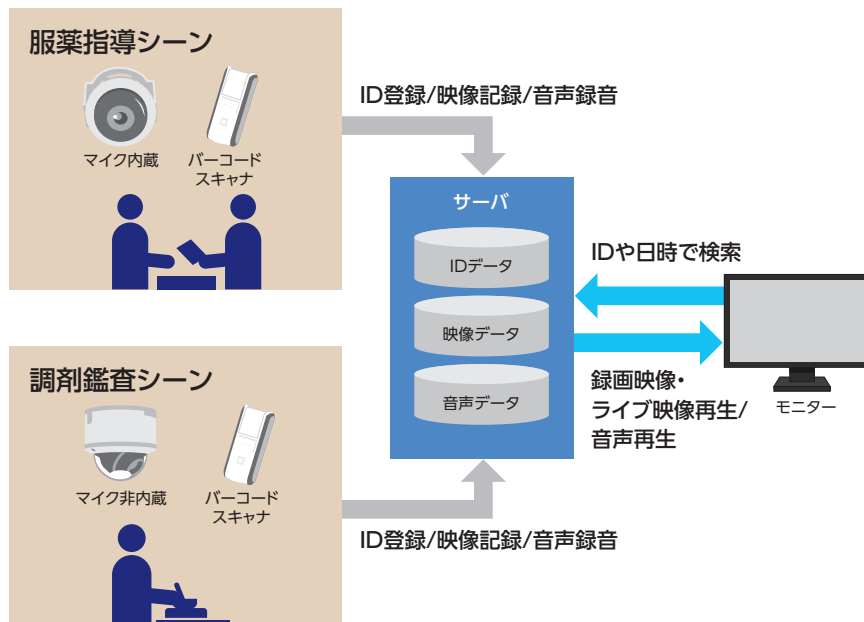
服薬指導シーン

マイク内蔵

バーコードスキャナ

ID登録/映像記録/音声録音

サーバ

IDデータ

映像データ

音声データ

IDや日時で検索

録画映像・ライブ映像再生/音声再生

モニター

調剤鑑査シーン

マイク非内蔵

バーコードスキャナ

ID登録/映像記録/音声録音